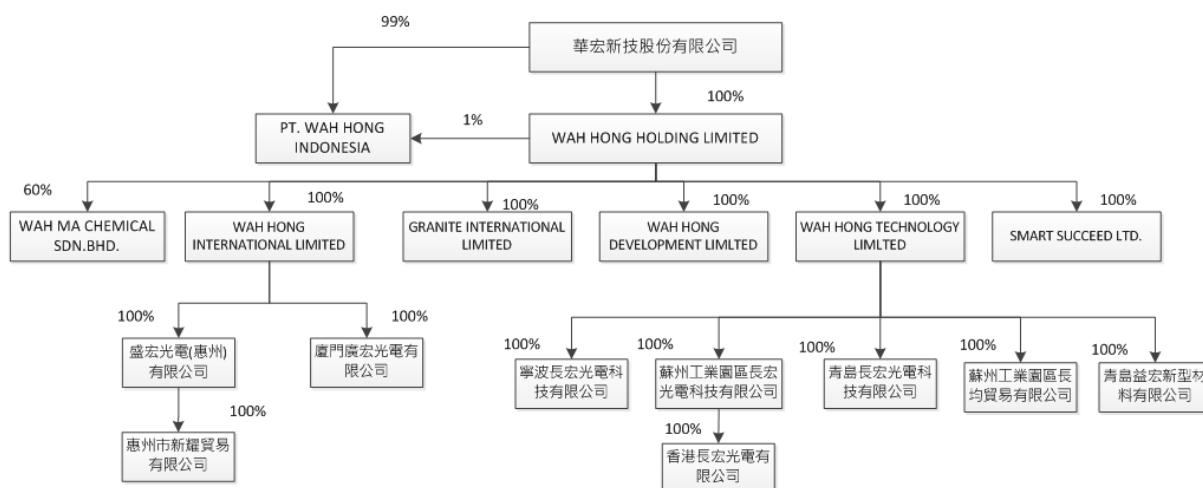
99%

華宏新技股份有限公司

100%

PT. WAH HONG INDONESIA

1%

WAH HONG HOLDING LIMITED

60%

WAH MA CHEMICAL SDN.BHD.

100%

WAH HONG INTERNATIONAL LIMITED

100%

GRANITE INTERNATIONAL LIMITED

100%

WAH HONG DEVELOPMENT LIMLTED

100%

WAH HONG TECHNOLOGY LIMLTED

100%

SMART SUCCEED LTD.

100%

盛宏光電(惠州)有限公司

100%

廈門廣宏光電有限公司

100%

惠州市新耀貿易有限公司

100%

寧波長宏光電科技有限公司

100%

蘇州工業園區長宏光電科技有限公司

100%

香港長宏光電有限公司

100%

青島長宏光電科技有限公司

100%

蘇州工業園區長均貿易有限公司

100%

青島益宏新型材料有限公司